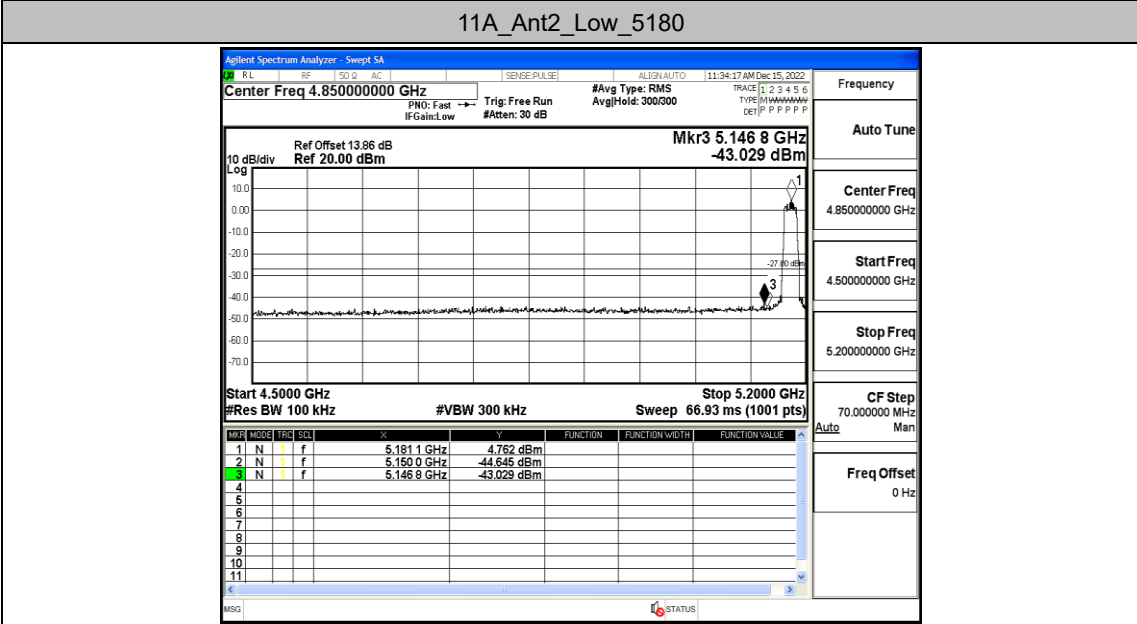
11A_Ant2_Low_5180

Agilent Spectrum Analyzer - Swept SA

RL RF 50 Ω AC SENSE:PULSE ALIGN AUTO 11:34:17 AM Dec 15, 2022

Center Freq 4.850000000 GHz

PNO: Fast IFGain:Low

Trig: Free Run #Atten: 30 dB

#Avg Type: RMS Avg|Hold: 300/300

TRACE 1 2 3 4 5 6 TYPE MWWWWW DET P P P P P P

Frequency

Ref Offset 13.86 dB
10 dB/div Ref 20.00 dBm
Log

Mkr3 5.146 8 GHz
-43.029 dBm

Auto Tune

10.0
0.00
-10.0
-20.0
-30.0
-40.0
-50.0
-60.0
-70.0

1

-27.00 dBm

3

Center Freq
4.850000000 GHz

Start Freq
4.500000000 GHz

Stop Freq
5.200000000 GHz

CF Step
70.000000 MHz
Auto Man

Freq Offset
0 Hz

Start 4.5000 GHz
#Res BW 100 kHz
#VBW 300 kHz
Stop 5.2000 GHz
Sweep 66.93 ms (1001 pts)

| MKR | MODE | TRC | SCL | X | Y | FUNCTION | FUNCTION WIDTH | FUNCTION VALUE |
|---|---|---|---|---|---|---|---|---|
| 1 | N | 1 | f | 5.181 1 GHz | 4.762 dBm | | | |
| 2 | N | 1 | f | 5.150 0 GHz | -44.645 dBm | | | |
| 3 | N | 1 | f | 5.146 8 GHz | -43.029 dBm | | | |
| 4 | | | | | | | | |
| 5 | | | | | | | | |
| 6 | | | | | | | | |
| 7 | | | | | | | | |
| 8 | | | | | | | | |
| 9 | | | | | | | | |
| 10 | | | | | | | | |
| 11 | | | | | | | | |

MSG STATUS